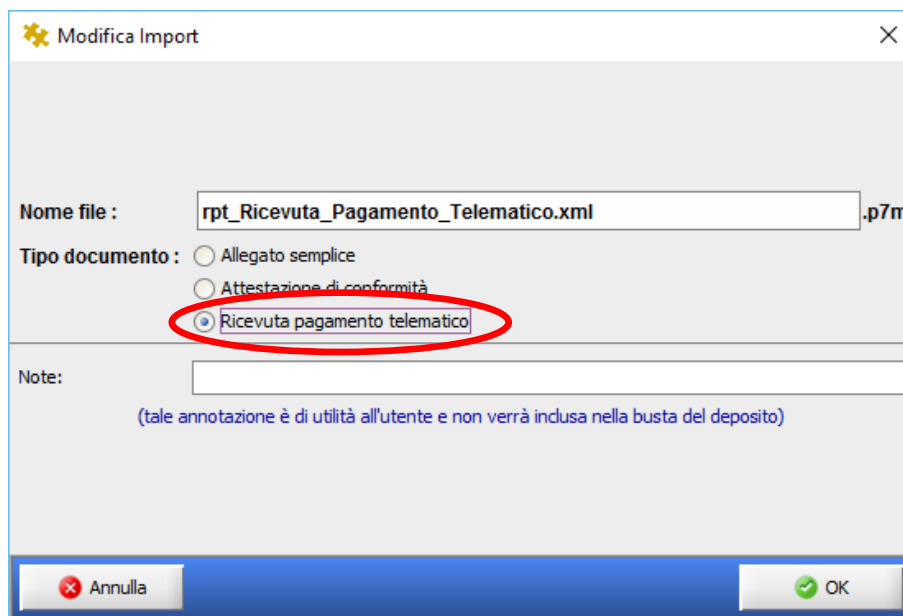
Modifica Import

Nome file : rpt_Ricevuta_Pagamento_Telematico.xml .p7m

Tipo documento : Allegato semplice

Attestazione di conformità

Ricevuta pagamento telematico

Note:

(tale annotazione è di utilità all'utente e non verrà inclusa nella busta del deposito)

Annulla

OK